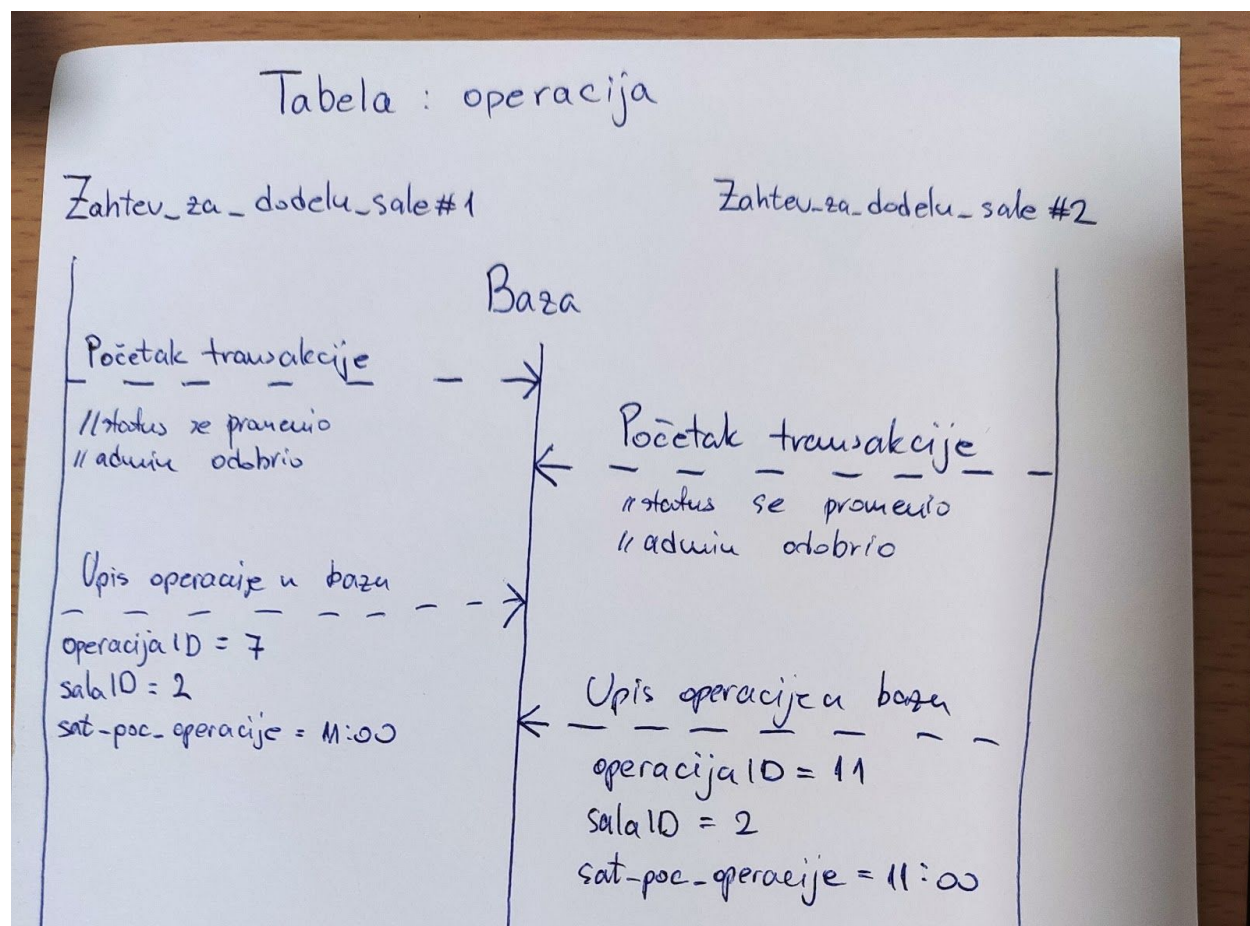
Tabela : operacija

Zahtev_za_dodelu_sale#1

Zahtev_za_dodelu_sale #2

Baza

Početak transakcije

//status se promenio
// admin odobrio

Početak transakcije

// status se promenio
// admin odobrio

Upis operacije u bazu

operacijaID = 7
salaID = 2
sat_poc_operacije = 11:00

Upis operacije u bazu

operacijaID = 11
salaID = 2
sat_poc_operacije = 11:00